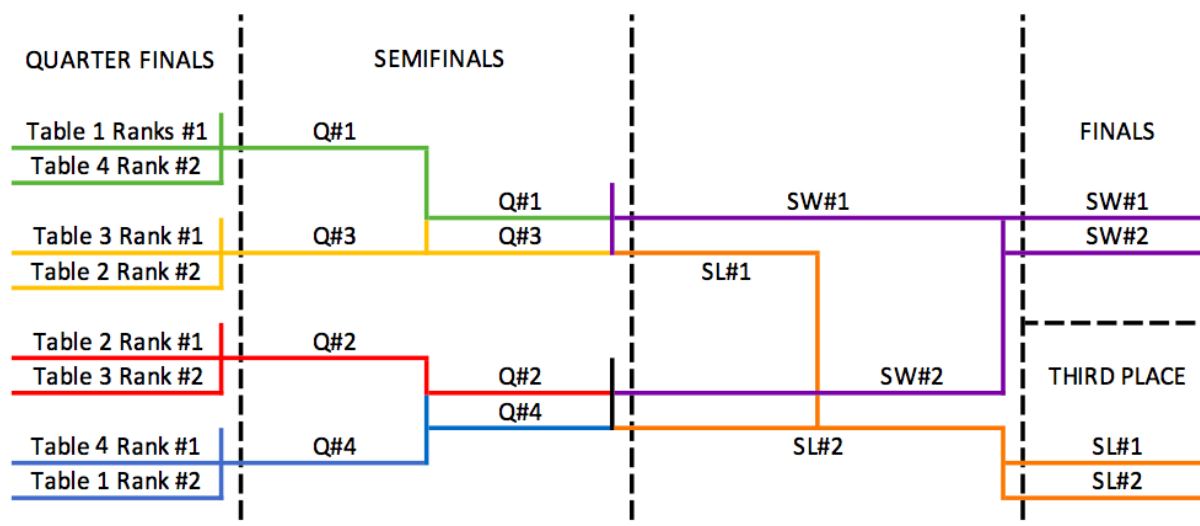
QUARTER FINALS

SEMIFINALS

FINALS

Table 1 Ranks #1
Table 4 Rank #2

Q#1

Q#1

SW#1

SW#1

Table 3 Rank #1
Table 2 Rank #2

Q#3

Q#3

SW#2

SL#1

Table 2 Rank #1
Table 3 Rank #2

Q#2

Q#2

SW#2

THIRD PLACE

Q#4

Table 4 Rank #1
Table 1 Rank #2

Q#4

SL#2

SL#1

SL#2